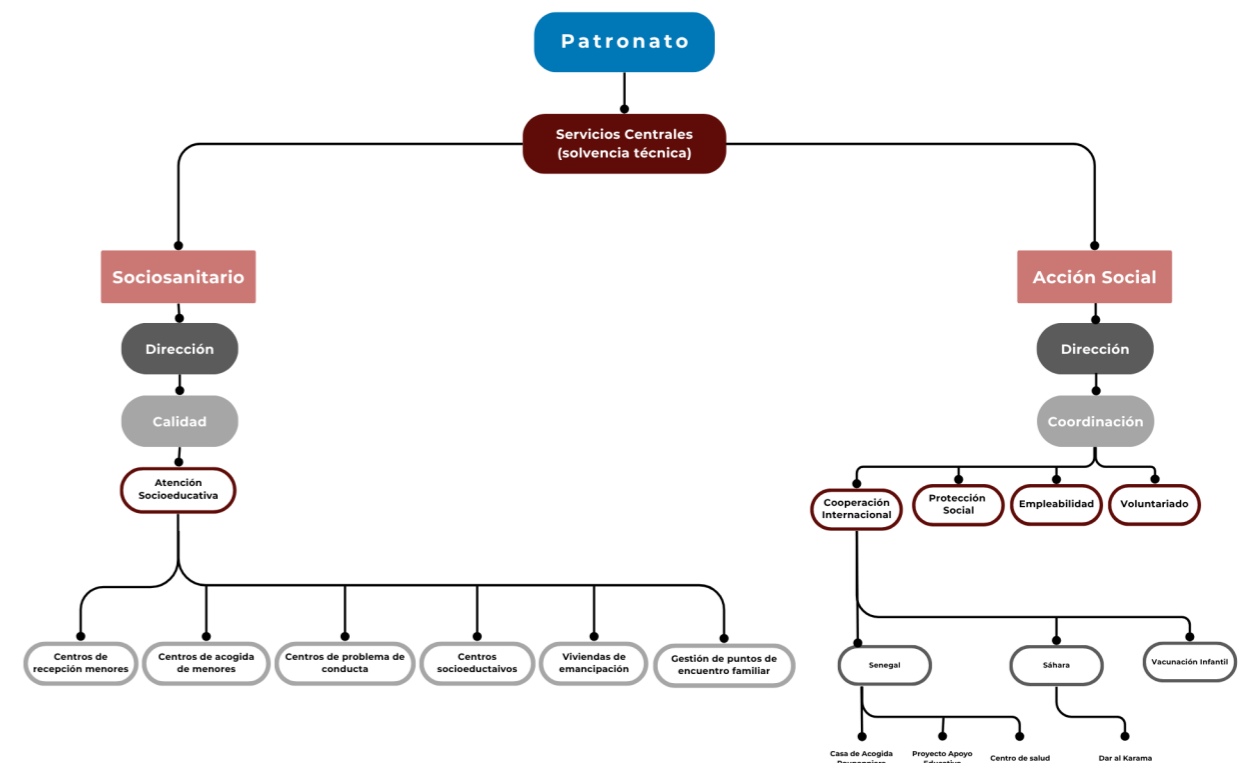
Patronato

Servicios Centrales
(solvencia técnica)

Sociosanitario

Dirección

Calidad

Atención Socioeducativa

Centros de recepción menores

Centros de acogida de menores

Centros de problema de conducta

Centros socioeductaivos

Viviendas de emancipación

Gestión de puntos de encuentro familiar

Acción Social

Dirección

Coordinación

Cooperación Internacional

Protección Social

Empleabilidad

Voluntariado

Senegal

Sáhara

Vacunación Infantil

Casa de Acogida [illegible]

Proyecto Apoyo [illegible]

Centro de salud

Dar al Karama